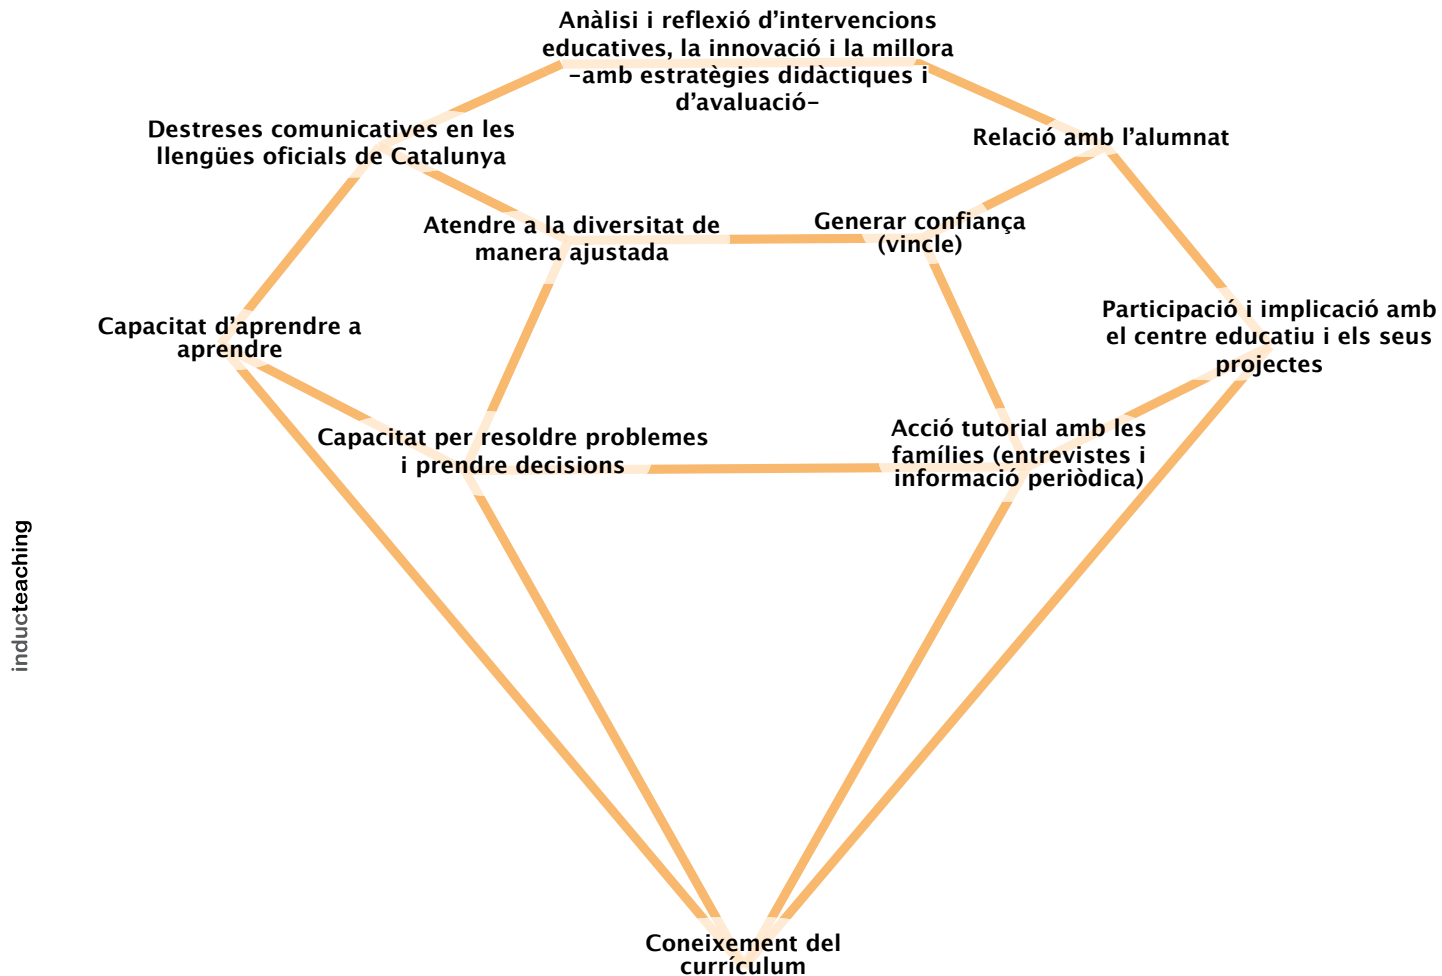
Anàlisi i reflexió d'intervencions educatives, la innovació i la millora –amb estratègies didàctiques i d'avaluació–

Destreses comunicatives en les llengües oficials de Catalunya

Relació amb l'alumnat

Atendre a la diversitat de manera ajustada

Generar confiança (vincle)

Participació i implicació amb el centre educatiu i els seus projectes

Capacitat d'aprendre a aprendre

Capacitat per resoldre problemes i prendre decisions

Acció tutorial amb les famílies (entrevistes i informació periòdica)

inducteaching

Coneixement del currículum